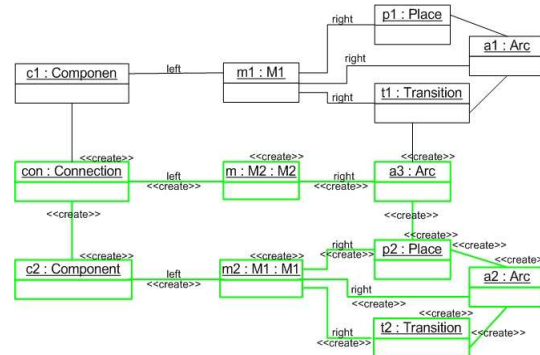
right
p1 : Place
a1 : Arc
c1 : Componen
left
m1 : M1
right
right
t1 : Transition
<<create>>
con : Connection
<<create>>
left
<<create>>
m : M2 : M2
<<create>>
right
<<create>>
a3 : Arc
<<create>>
<<create>>
<<create>>
<<create>>
<<create>>
<<create>>
right
<<create>>
p2 : Place
<<create>>
c2 : Component
left
<<create>>
m2 : M1 : M1
a2 : Arc
right
<<create>>
<<create>>
right
<<create>>
t2 : Transition
<<create>>